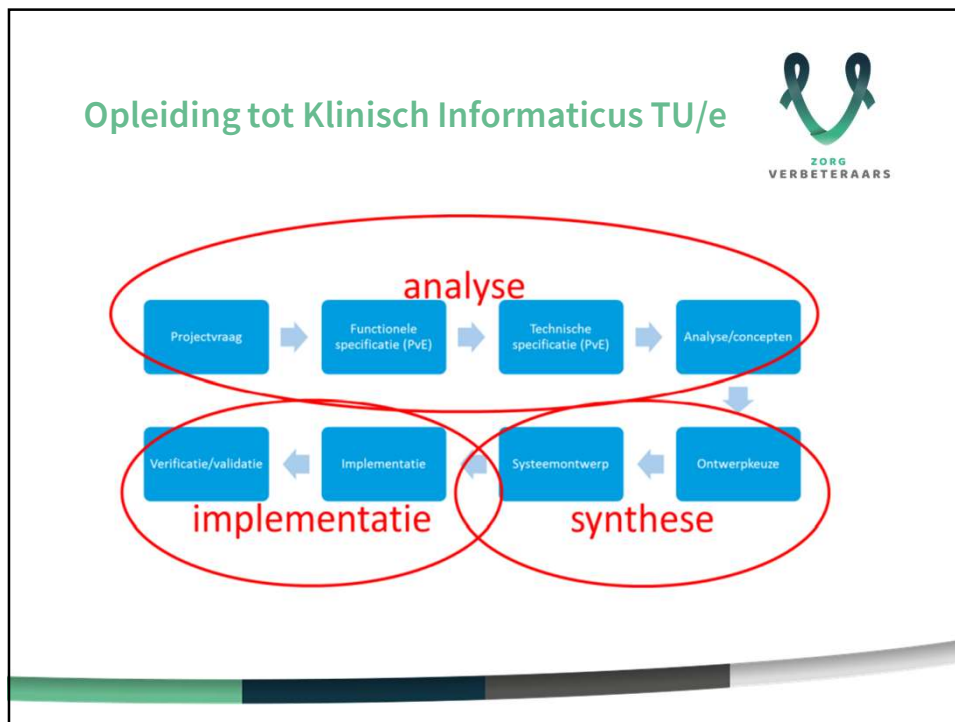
Opleiding tot Klinisch Informaticus TU/e

ZORG
VERBETERAARS

analyse

Projectvraag

Functionele specificatie (PvE)

Technische specificatie (PvE)

Analyse/concepten

Verificatie/validatie

Implementatie

Systeemontwerp

Ontwerpkeuze

implementatie

synthese